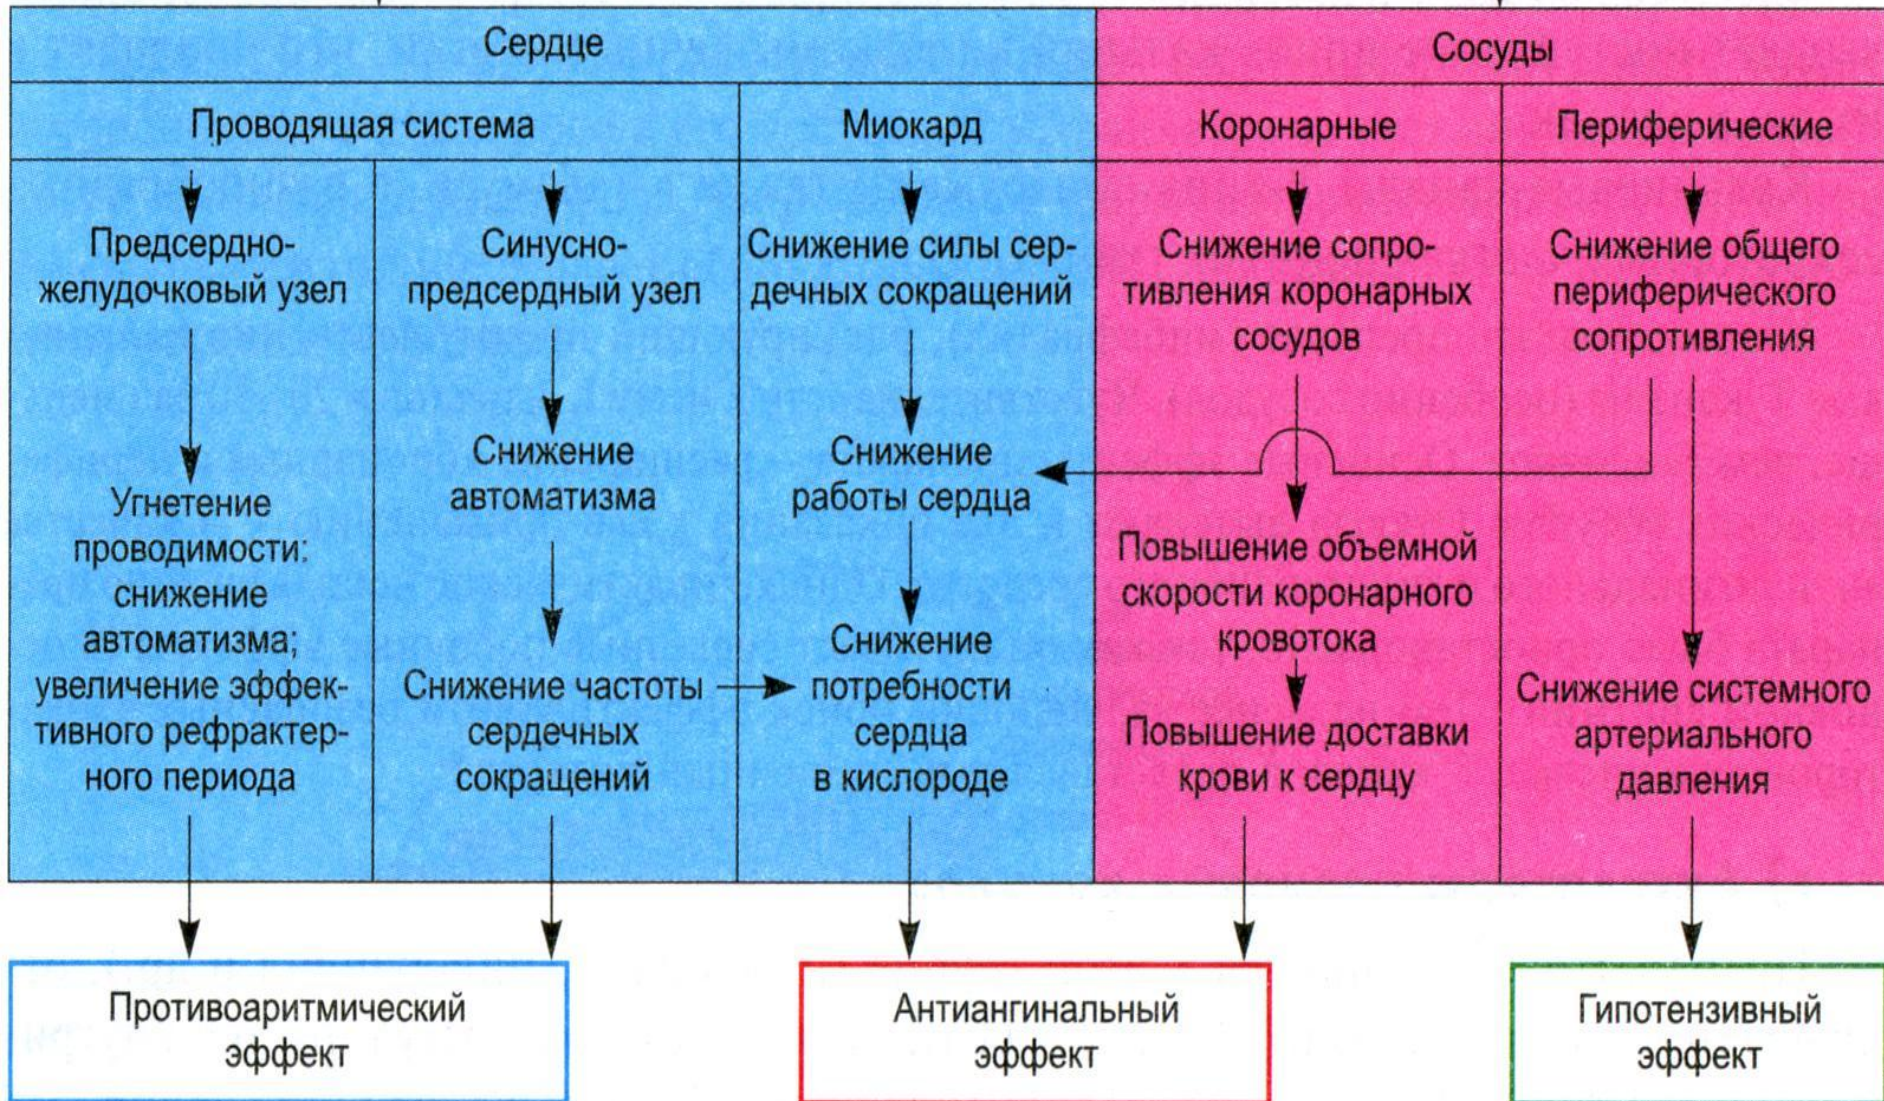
Сердце

Сосуды

Проводящая система

Миокард

Коронарные

Периферические

Предсердно-желудочковый узел

Угнетение проводимости: снижение автоматизма; увеличение эффективного рефрактерного периода

Синусно-предсердный узел

Снижение автоматизма

Снижение частоты сердечных сокращений

Снижение силы сердечных сокращений

Снижение работы сердца

Снижение потребности сердца в кислороде

Снижение сопротивления коронарных сосудов

Повышение объемной скорости коронарного кровотока

Повышение доставки крови к сердцу

Снижение общего периферического сопротивления

Снижение системного артериального давления

Противоаритмический эффект

Антиангинальный эффект

Гипотензивный эффект